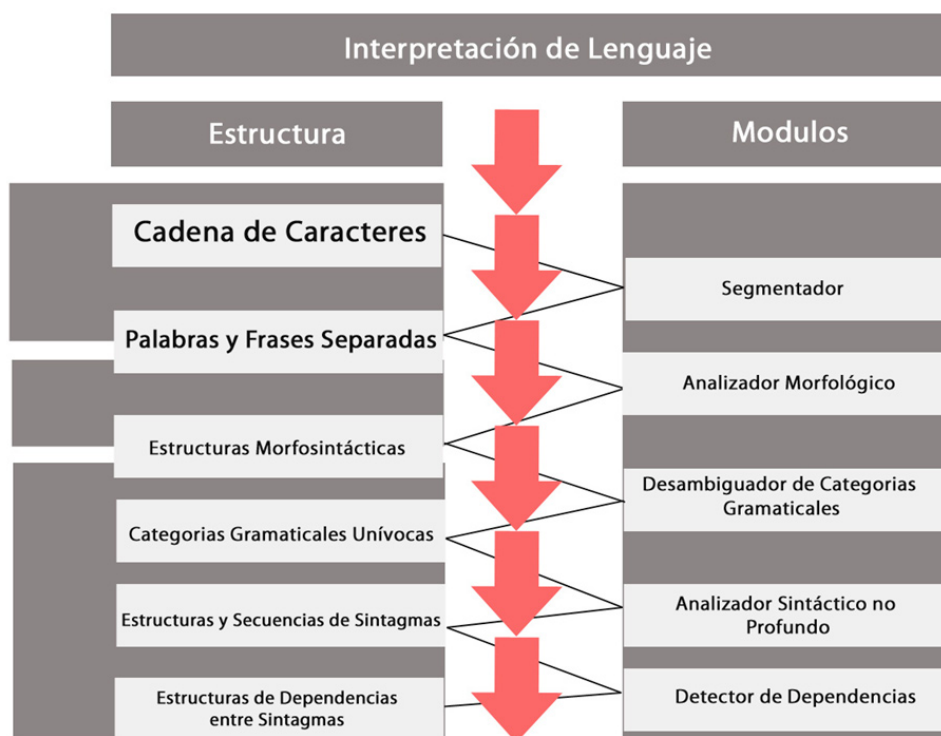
Interpretación de Lenguaje

Estructura

Modulos

Cadena de Caracteres

Segmentador

Palabras y Frases Separadas

Analizador Morfológico

Estructuras Morfosintácticas

Desambiguador de Categorias Gramaticales

Categorias Gramaticales Unívocas

Analizador Sintáctico no Profundo

Estructuras y Secuencias de Sintagmas

Detector de Dependencias

Estructuras de Dependencias entre Sintagmas